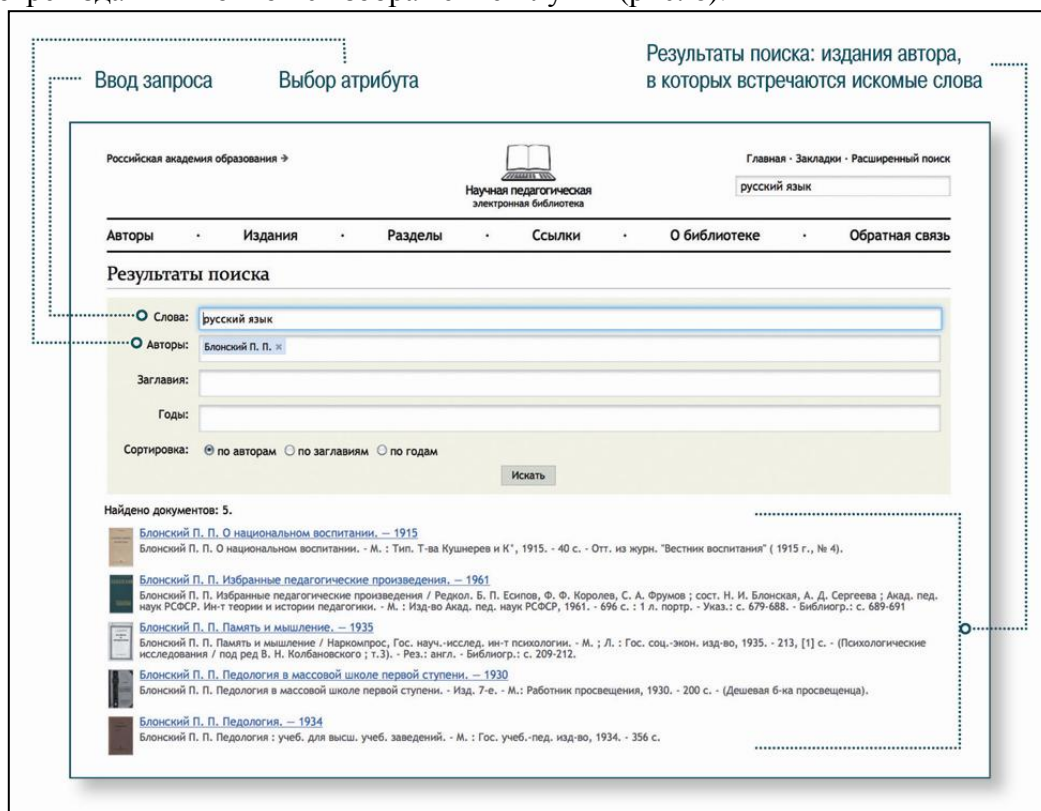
Ввод запроса

Выбор атрибута

Результаты поиска: издания автора, в которых встречаются искомые слова

Российская академия образования →

Научная педагогическая электронная библиотека

Главная · Закладки · Расширенный поиск

русский язык

Авторы · Издания · Разделы · Ссылки · О библиотеке · Обратная связь

Результаты поиска

Слова: русский язык

Авторы: Блонский П. П. ×

Заглавия:

Годы:

Сортировка: по авторам по заглавиям по годам

Искать

Найдено документов: 5.

Блонский П. П. О национальном воспитании. — 1915
Блонский П. П. О национальном воспитании. - М. : Тип. Т-ва Кушнерев и К°, 1915. - 40 с. - Отт. из журн. "Вестник воспитания" ( 1915 г., № 4).

Блонский П. П. Избранные педагогические произведения. — 1961
Блонский П. П. Избранные педагогические произведения / Редкол. Б. П. Есипов, Ф. Ф. Королев, С. А. Фрумов ; сост. Н. И. Блонская, А. Д. Сергеева ; Акад. пед. наук РСФСР. Ин-т теории и истории педагогики. - М. : Изд-во Акад. пед. наук РСФСР, 1961. - 696 с. : 1 л. портр. - Указ.: с. 679-688. - Библиогр.: с. 689-691

Блонский П. П. Память и мышление. — 1935
Блонский П. П. Память и мышление / Наркомпрос, Гос. науч.-исслед. ин-т психологии. - М. ; Л. : Гос. соц.-экон. изд-во, 1935. - 213, [1] с. - (Психологические исследования / под ред В. Н. Колбановского ; т.3). - Рез.: англ. - Библиогр.: с. 209-212.

Блонский П. П. Педология в массовой школе первой ступени. — 1930
Блонский П. П. Педология в массовой школе первой ступени. - Изд. 7-е. - М.: Работник просвещения, 1930. - 200 с. - (Дешевая б-ка просвещенца).

Блонский П. П. Педология. — 1934
Блонский П. П. Педология : учеб. для высш. учеб. заведений. - М. : Гос. учеб.-пед. изд-во, 1934. - 356 с.